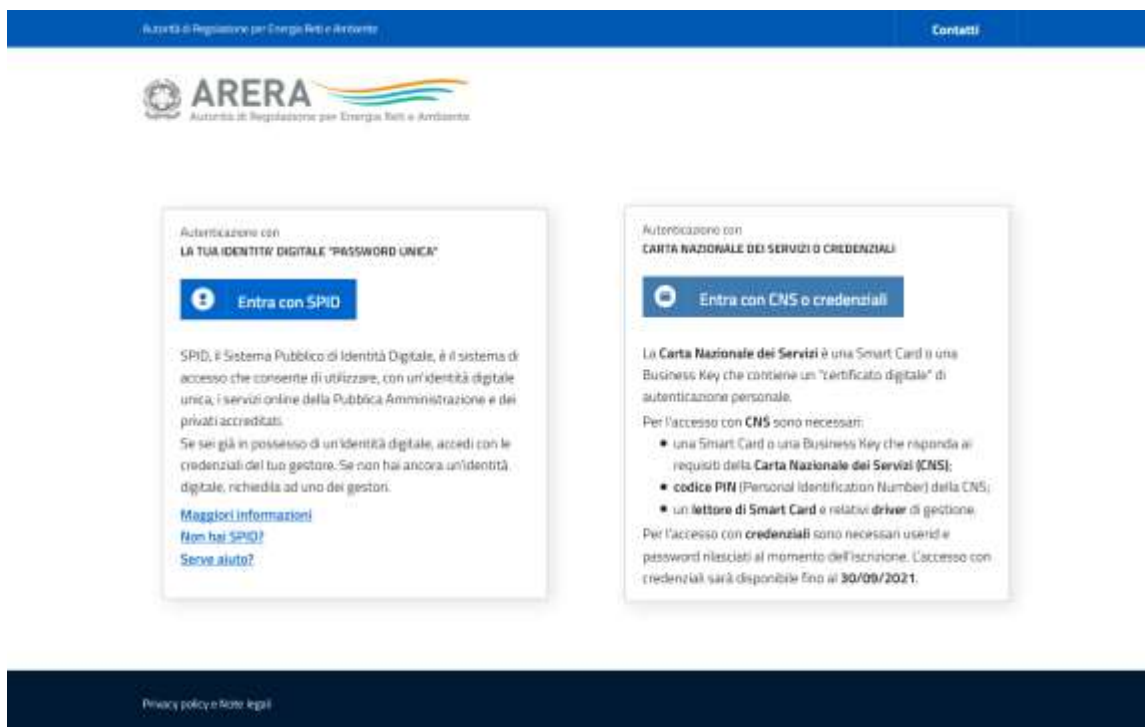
Autorità di Regolazione per Energia Reti e Ambiente

Contatti

ARERA
Autorità di Regolazione per Energia Reti e Ambiente

Autenticazione con
LA TUA IDENTITA' DIGITALE "PASSWORD UNICA"

Entra con SPID

SPID, il Sistema Pubblico di Identità Digitale, è il sistema di accesso che consente di utilizzare, con un'identità digitale unica, i servizi online della Pubblica Amministrazione e dei privati accreditati.
Se sei già in possesso di un'identità digitale, accedi con le credenziali del tuo gestore. Se non hai ancora un'identità digitale, richiedila ad uno dei gestori.

Maggiori informazioni
Non hai SPID?
Serve aiuto?

Autenticazione con
CARTA NAZIONALE DEI SERVIZI O CREDENZIALI

Entra con CNS o credenziali

La **Carta Nazionale dei Servizi** è una Smart Card o una Business Key che contiene un "certificato digitale" di autenticazione personale.

Per l'accesso con **CNS** sono necessari:
- una Smart Card o una Business Key che risponda ai requisiti della **Carta Nazionale dei Servizi (CNS)**;
- **codice PIN** (Personal Identification Number) della CNS;
- un **lettore di Smart Card** e relativi **driver** di gestione.

Per l'accesso con **credenziali** sono necessari userid e password rilasciati al momento dell'iscrizione. L'accesso con credenziali sarà disponibile fino al **30/09/2021**.

Privacy policy e Note legali